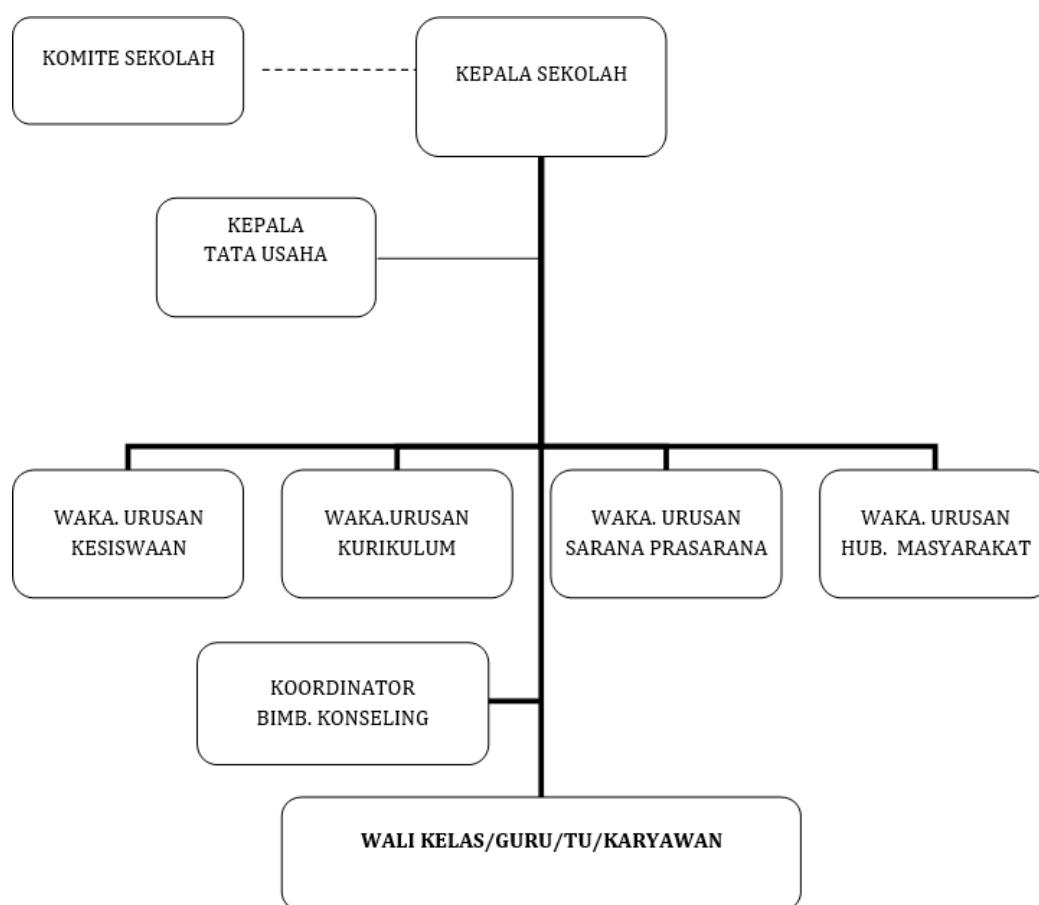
KOMITE SEKOLAH

KEPALA SEKOLAH

KEPALA
TATA USAHA

WAKA. URUSAN
KESISWAAN

WAKA.URUSAN
KURIKULUM

WAKA. URUSAN
SARANA PRASARANA

WAKA. URUSAN
HUB. MASYARAKAT

KOORDINATOR
BIMB. KONSELING

WALI KELAS/GURU/TU/KARYAWAN